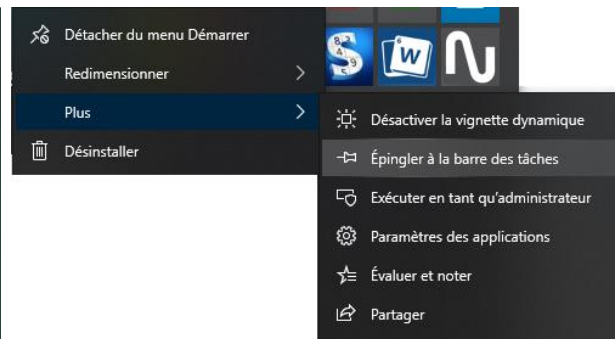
Détacher du menu Démarrer
Redimensionner
Plus
Désinstaller

Désactiver la vignette dynamique
Épingler à la barre des tâches
Exécuter en tant qu'administrateur
Paramètres des applications
Évaluer et noter
Partager